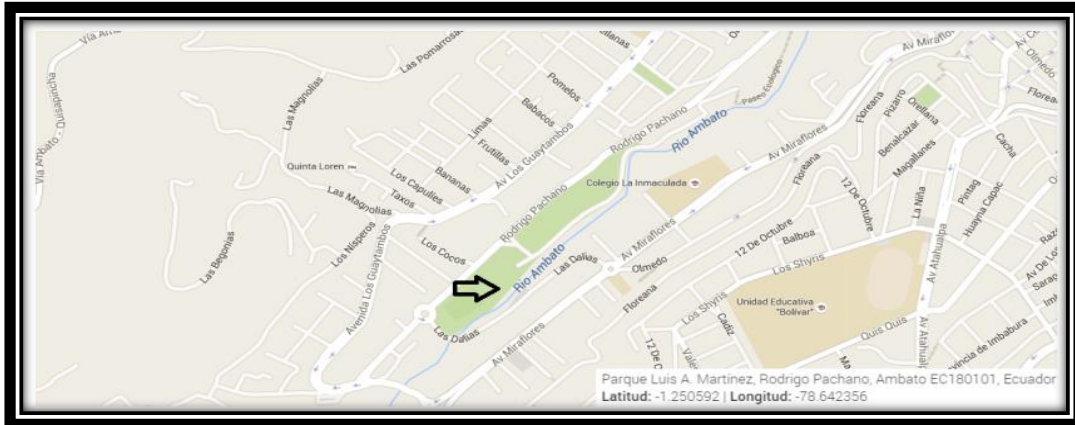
Vía Am
Quisapincha
Vía Ambato
Las Pomarrosas
Las Magnolias
Pomelos
Babacos
Limas
Frutillas
Av Los Guaytambos
Rodrigo Pachano
Río Ambato
Av Miraflores
Quinta Loren
Los Capulíes
Bananas
Las Magnolias
Taxos
Los Nísperos
Las Begonias
Avenida Los Guaytambos
Los Cocos
Rodrigo Pachano
Colegio La Inmaculada
Río Ambato
Las Dalias
Av Miraflores
Olmedo
Las Dalias
Av Miraflores
Floreana
Floreana
12 De Octubre
Balboa
12 De Octubre
Los Shyris
Los Shyris
Cadiz
12 De C
Vale
Unidad Educativa "Bolívar"
Quis Quis
Av Atahualpa
Av Atahualpa
Floreana
Pizarro
Orellana
Benalcazar
Magallanes
La Niña
Pistag
Huayna Capac
Cacha
Av Miraflores
Olmedo
Florea
Av De Lo
Saraç
Im
Razo
Provincia de Imbabura
Ma
Paseo Ecológico
Parque Luis A. Martinez, Rodrigo Pachano, Ambato EC180101, Ecuador
Latitud: -1.250592 | Longitud: -78.642356